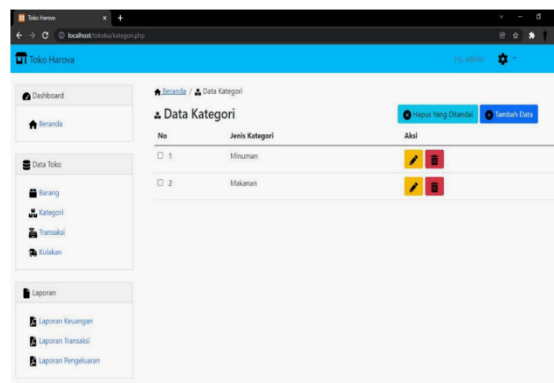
Toko Harova
localhost/tokoku/kategori.php
Toko Harova
Hy admin
Dashboard
Beranda
Data Toko
Barang
Kategori
Transaksi
Kulakan
Laporan
Laporan Keuangan
Laporan Transaksi
Laporan Pengeluaran
Beranda / Data Kategori
Data Kategori
Hapus Yang Ditandai
Tambah Data

| No | Jenis Kategori | Aksi |
|---|---|---|
| 1 | Minuman | |
| 2 | Makanan | |